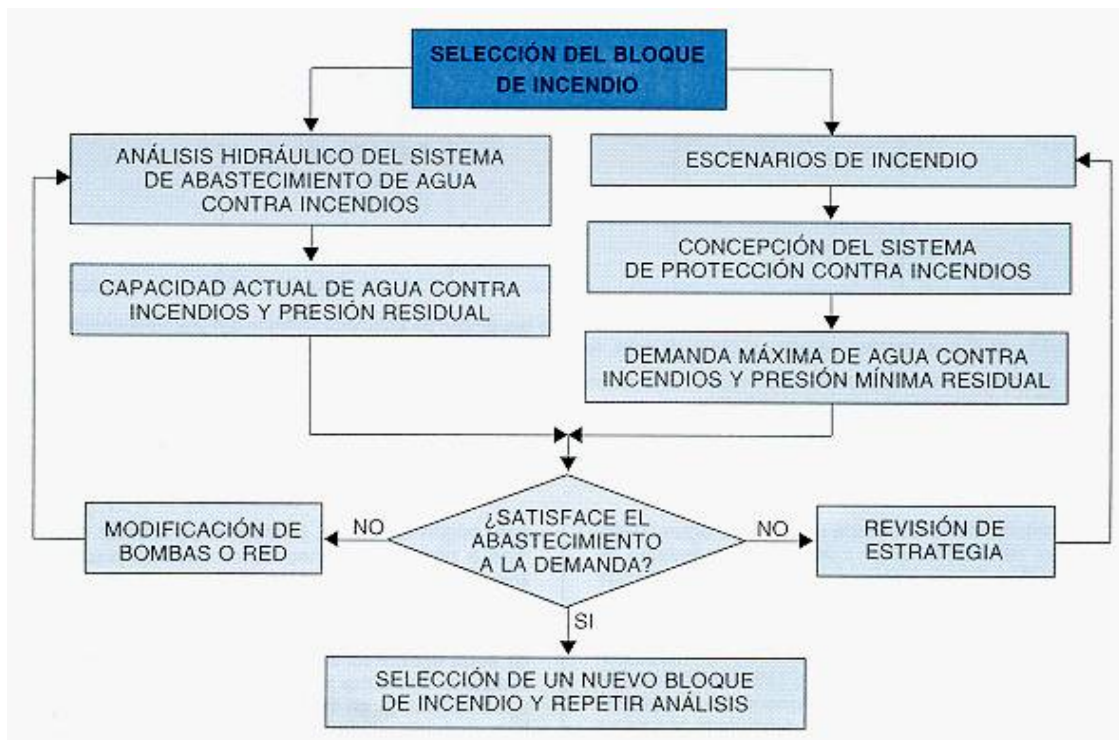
SELECCIÓN DEL BLOQUE DE INCENDIO

ANÁLISIS HIDRÁULICO DEL SISTEMA DE ABASTECIMIENTO DE AGUA CONTRA INCENDIOS

CAPACIDAD ACTUAL DE AGUA CONTRA INCENDIOS Y PRESIÓN RESIDUAL

ESCENARIOS DE INCENDIO

CONCEPCIÓN DEL SISTEMA DE PROTECCIÓN CONTRA INCENDIOS

DEMANDA MÁXIMA DE AGUA CONTRA INCENDIOS Y PRESIÓN MÍNIMA RESIDUAL

MODIFICACIÓN DE BOMBAS O RED

NO

¿SATISFACE EL ABASTECIMIENTO A LA DEMANDA?

NO

REVISIÓN DE ESTRATEGIA

SI

SELECCIÓN DE UN NUEVO BLOQUE DE INCENDIO Y REPETIR ANÁLISIS